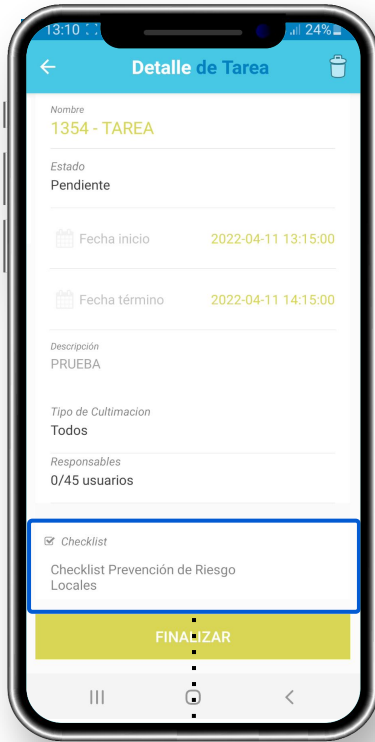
13:10 24%

Detalle de Tarea

Nombre
1354 - TAREA

Estado
Pendiente

Fecha inicio 2022-04-11 13:15:00

Fecha término 2022-04-11 14:15:00

Descripción
PRUEBA

Tipo de Cultimacion
Todos

Responsables
0/45 usuarios

Checklist
Checklist Prevención de Riesgo Locales

FINALIZAR